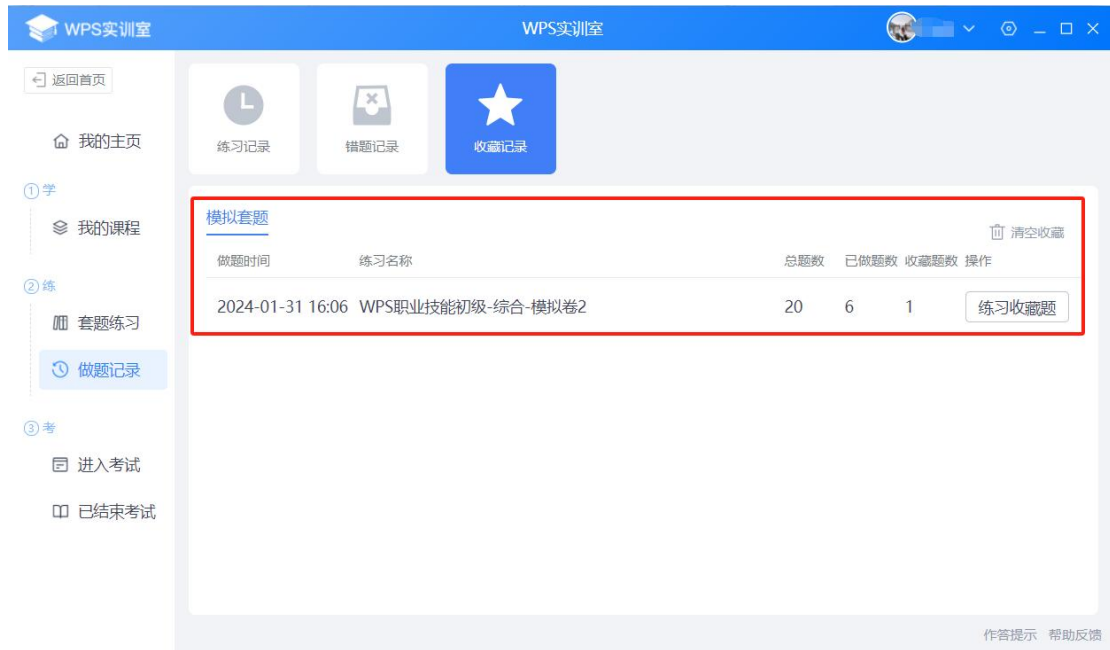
WPS实训室

WPS实训室

返回首页

我的主页

① 学

我的课程

② 练

套题练习

做题记录

③ 考

进入考试

已结束考试

练习记录

错题记录

收藏记录

模拟套题

清空收藏

| 做题时间 | 练习名称 | 总题数 | 已做题数 | 收藏题数 | 操作 |
|---|---|---|---|---|---|
| 2024-01-31 16:06 | WPS职业技能初级-综合-模拟卷2 | 20 | 6 | 1 | 练习收藏题 |

作答提示 帮助反馈